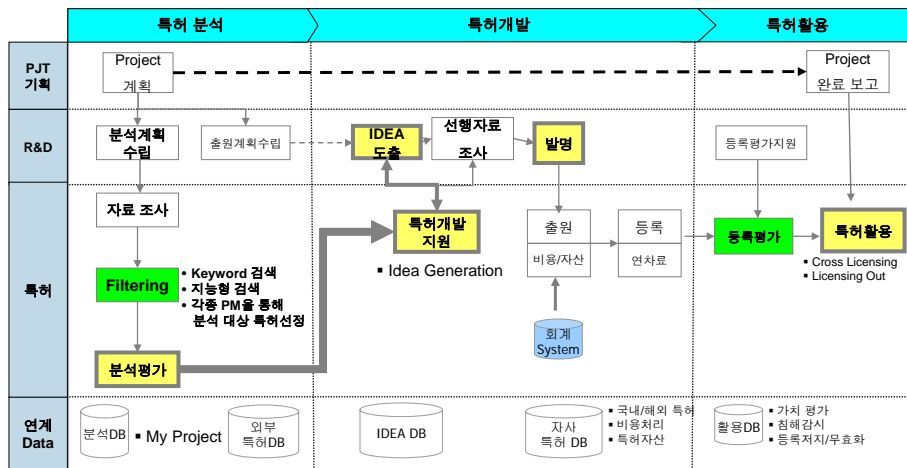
특허 분석

특허개발

특허활용

PJT 기획

Project 계획

Project 완료 보고

R&D

분석계획 수립

출원계획수립

IDEA 도출

선행자료 조사

발명

등록평가지원

특허

자료 조사

특허개발 지원

▪ Idea Generation

출원

비용/자산

등록

연차료

등록평가

특허활용

▪ Cross Licensing
▪ Licensing Out

Filtering

▪ Keyword 검색
▪ 지능형 검색
▪ 각종 PM을 통해 분석 대상 특허선정

회계 System

분석평가

연계 Data

분석DB

▪ My Project

외부 특허DB

IDEA DB

자사 특허 DB

▪ 국내/해외 특허
▪ 비용처리
▪ 특허자산

활용DB

▪ 가치 평가
▪ 침해감시
▪ 등록저지/무효화